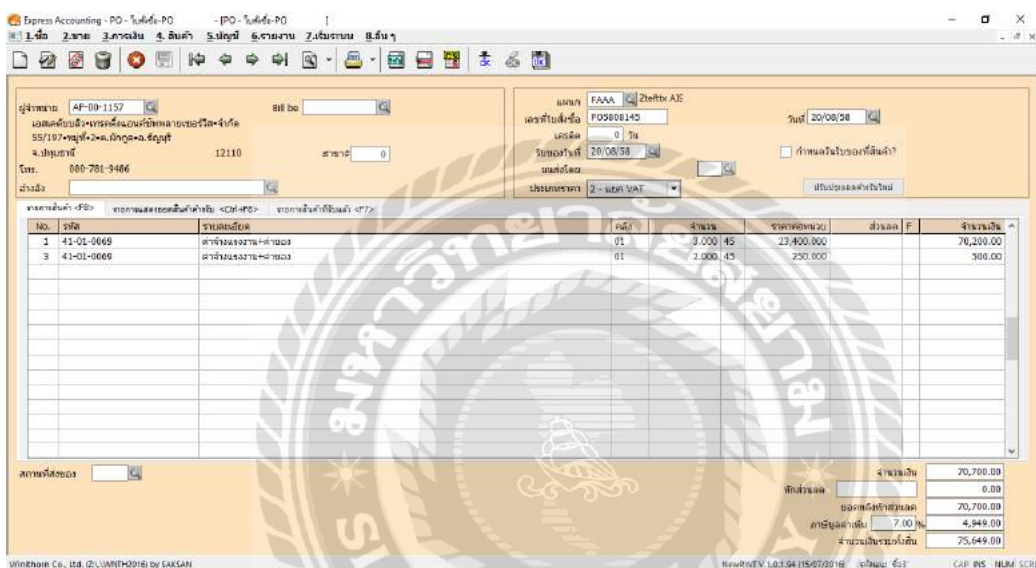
Express Accounting - PO - ใบสั่งซื้อ-PO - [PO - ใบสั่งซื้อ-PO ]

1.ซื้อ 2.ขาย 3.การเงิน 4.สินค้า 5.บัญชี 6.รายงาน 7.เริ่มระบบ 8.อื่นๆ

ผู้จำหน่าย AP-00-1157
เอสเคเอ็นบิลดิ้ง•เทรดดิ้งแอนด์ซัพพลายเซอร์วิส•จำกัด
55/197•หมู่ที่•2•ต.บึงคูคต•อ.ธัญบุรี
จ.ปทุมธานี 12110
โทร. 080-781-9486
ส่งถึง

Bill to
สาขาที่ 0

แผนก FAAA 2tefttx AJS
เลขที่ใบสั่งซื้อ PO5808145
เครดิต 0 วัน
วันของใบที่ 20/08/58
นำส่งโดย
ประเภทราคา 2 - แยก VAT

วันที่ 20/08/58

กำหนดวันรับของที่สินค้า?

ปรับปรุงยอดค้างรับใหม่

รายการสินค้า <F8> รายการผลรวมยอดสินค้าค้างรับ <Ctrl+F8> รายการสินค้าที่รับแล้ว <F7>

| No. | รหัส | รายละเอียด | คลัง | จำนวน | | ราคาต่อหน่วย | ส่วนลด | F | จำนวนเงิน |
|---|---|---|---|---|---|---|---|---|---|
| 1 | 41-01-0069 | ค่าจ้างแรงงาน+ค่าของ | 01 | 3.000 | 45 | 23,400.000 | | | 70,200.00 |
| 3 | 41-01-0069 | ค่าจ้างแรงงาน+ค่าของ | 01 | 2.000 | 45 | 250.000 | | | 500.00 |

สถานที่ส่งของ

จำนวนเงิน 70,700.00
หักส่วนลด 0.00
ยอดหลังหักส่วนลด 70,700.00
ภาษีมูลค่าเพิ่ม 7.00 % 4,949.00
จำนวนเงินรวมทั้งสิ้น 75,649.00

Winithorn Co., Ltd. (Z:\JWNTH2016) by SAKSAN

NewRWEV 1.0.1.04 (15/07/2016) ผู้ใช้งาน: ชื่อ3

CAP INS NUM SCR